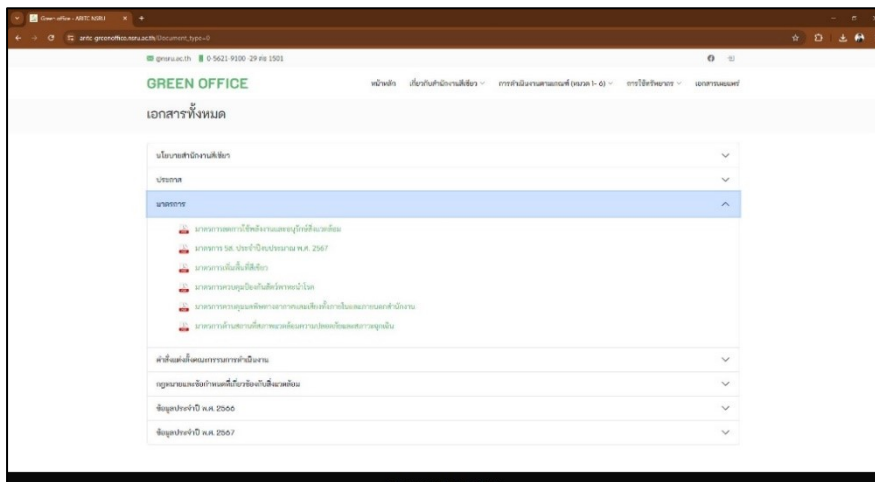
Green office - ARITC NSRU

aritc.greenoffice.nsru.ac.th/Document_type=0

@nsru.ac.th 0-5621-9100-29 ต่อ 1501

GREEN OFFICE

หน้าหลัก เกี่ยวกับสำนักงานสีเขียว การดำเนินงานตามเกณฑ์ (หมวด 1-6) การใช้ทรัพยากร เอกสารเผยแพร่

เอกสารทั้งหมด

นโยบายสำนักงานสีเขียว

ประกาศ

มาตรการ

มาตรการลดการใช้พลังงานและอนุรักษ์สิ่งแวดล้อม

มาตรการ 5ส. ประจำปีงบประมาณ พ.ศ. 2567

มาตรการเพิ่มพื้นที่สีเขียว

มาตรการควบคุมป้องกันสัตว์พาหะนำโรค

มาตรการควบคุมมลพิษทางอากาศและเสียงทั้งภายในและภายนอกสำนักงาน

มาตรการด้านสถานที่สภาพแวดล้อมความปลอดภัยและสภาวะฉุกเฉิน

คำสั่งแต่งตั้งคณะกรรมการดำเนินงาน

กฎหมายและข้อกำหนดที่เกี่ยวข้องกับสิ่งแวดล้อม

ข้อมูลประจำปี พ.ศ. 2566

ข้อมูลประจำปี พ.ศ. 2567